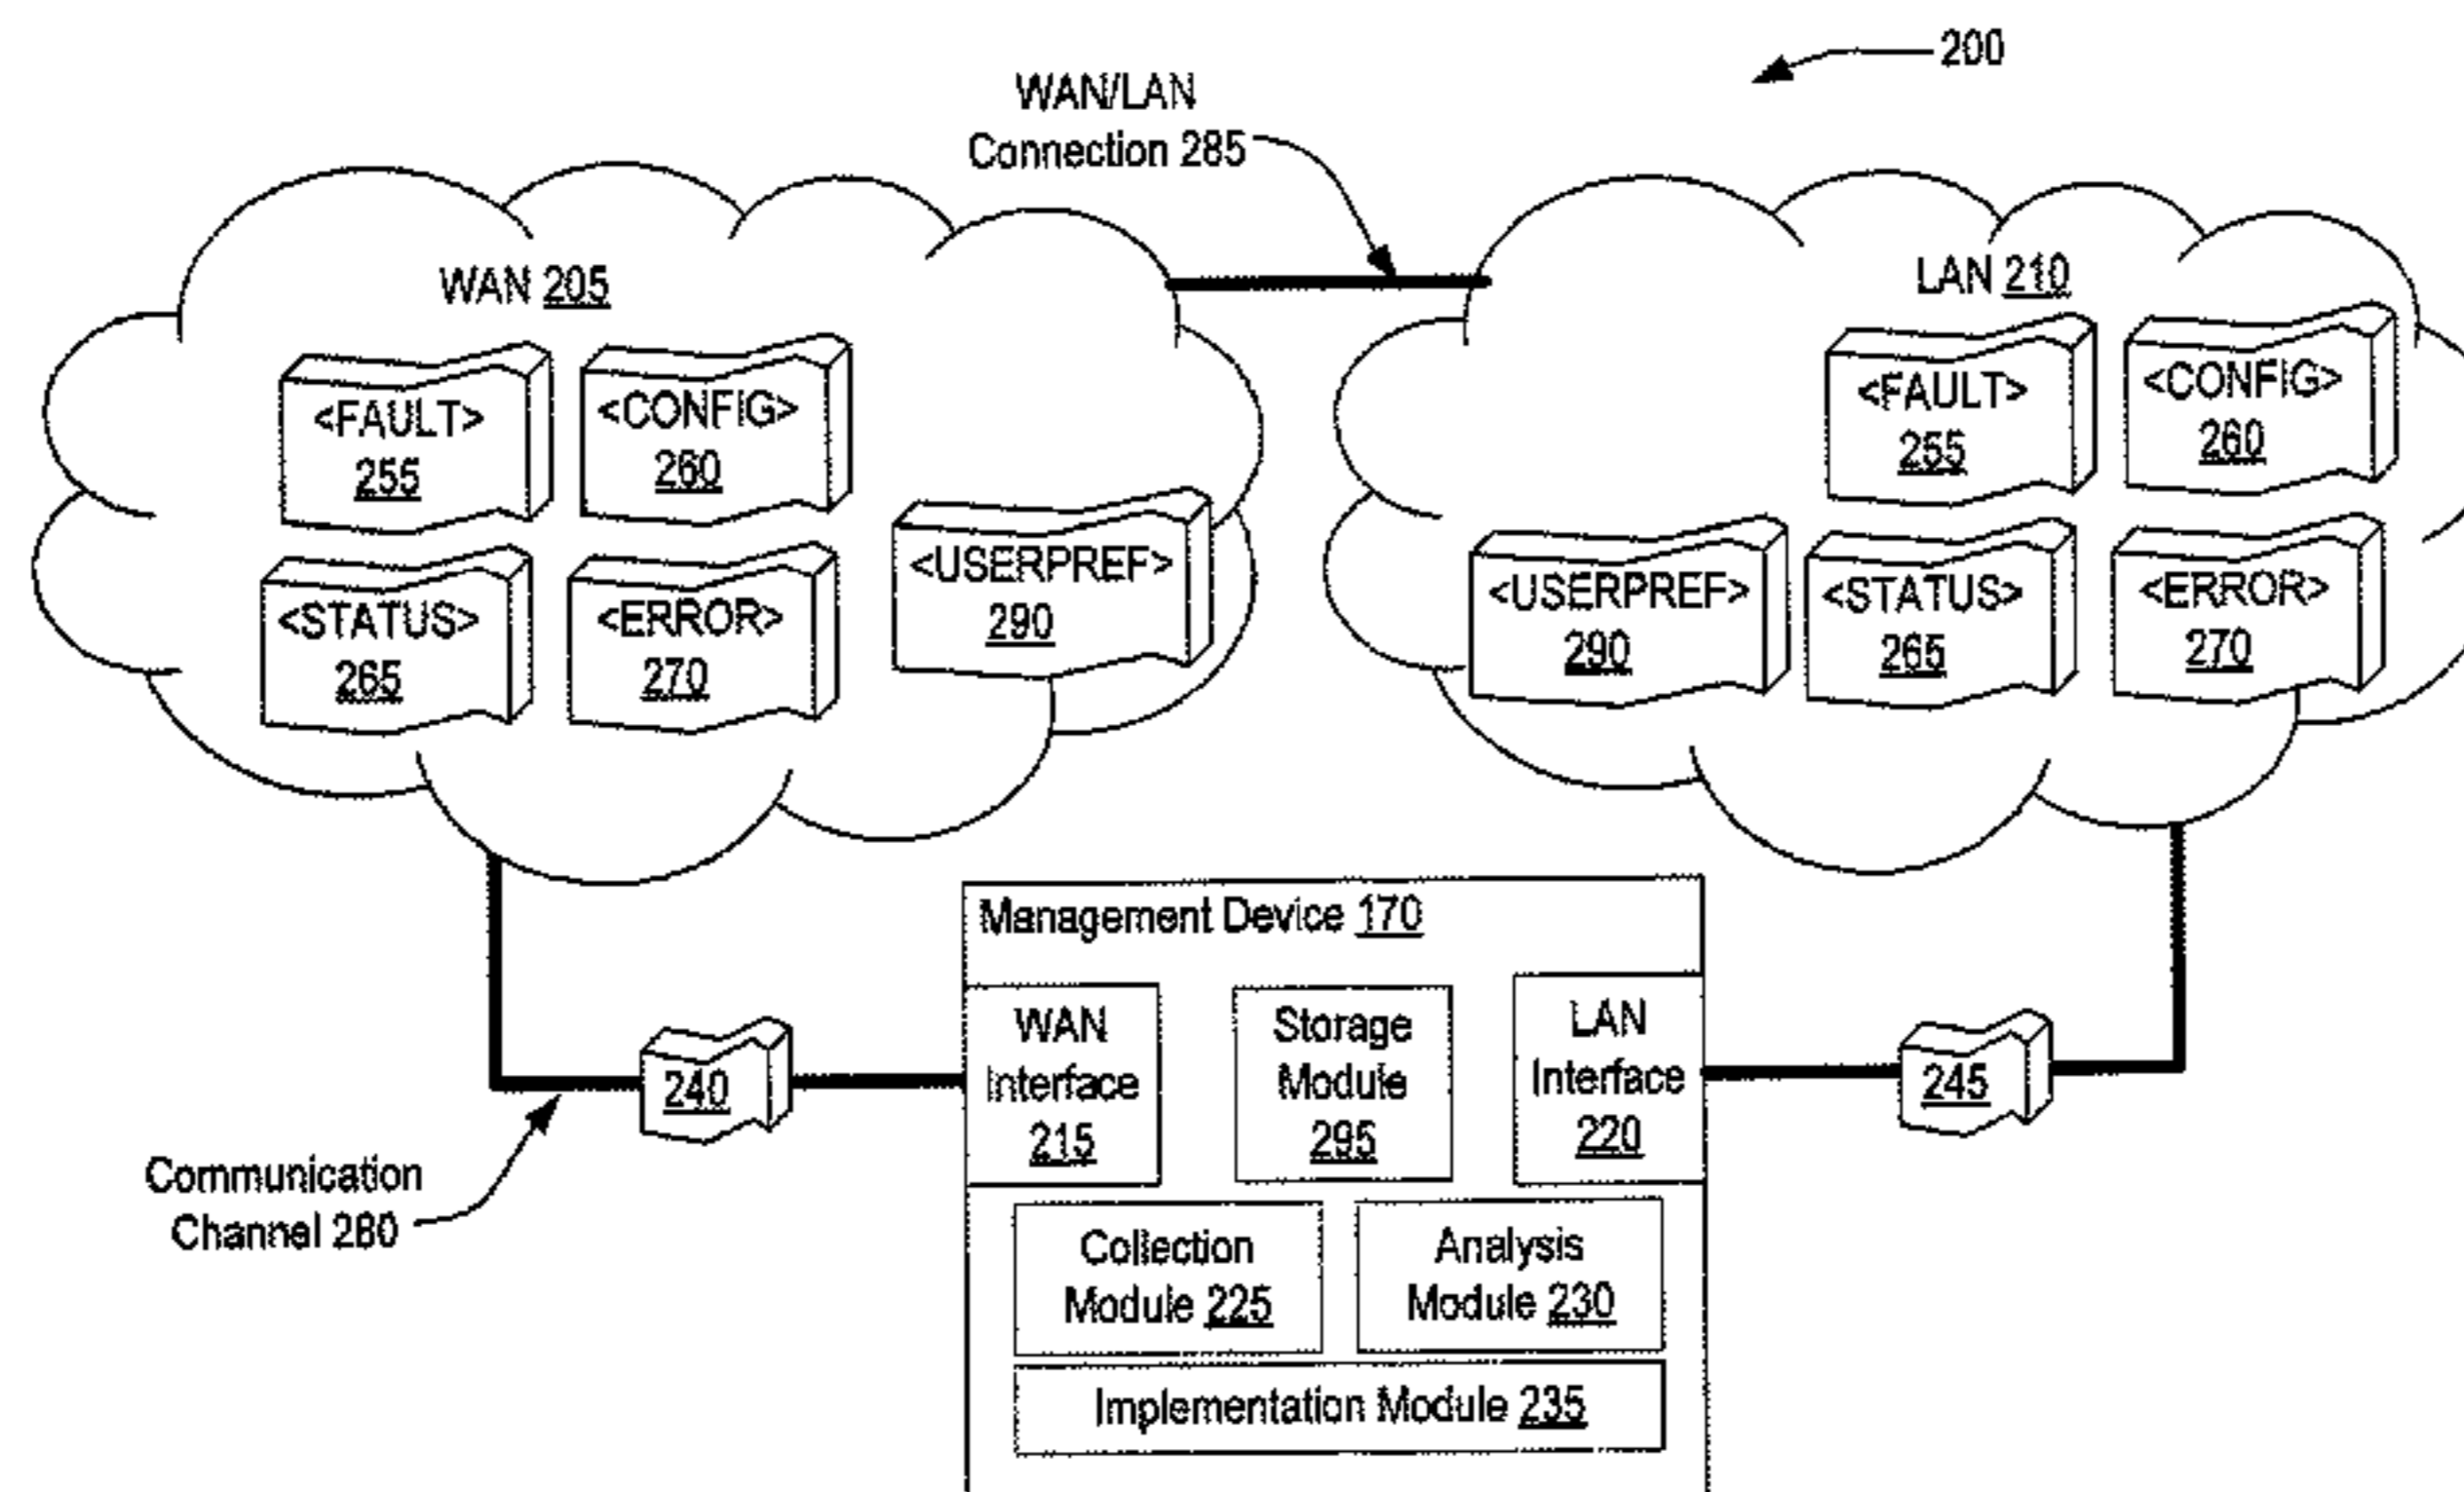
200

WAN/LAN Connection 285

WAN 205

<FAULT> 255

<CONFIG> 260

<STATUS> 265

<ERROR> 270

<USERPREF> 290

LAN 210

<FAULT> 255

<CONFIG> 260

<USERPREF> 290

<STATUS> 265

<ERROR> 270

Management Device 170

WAN Interface 215

Storage Module 295

LAN Interface 220

Collection Module 225

Analysis Module 230

Implementation Module 235

240

245

Communication Channel 280